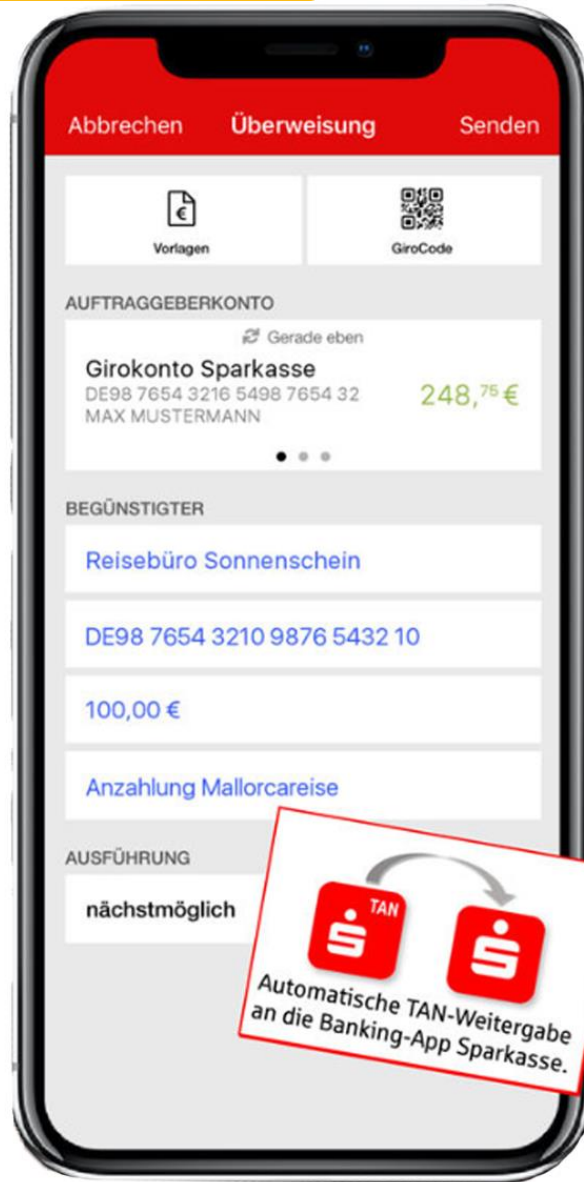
Abbrechen Überweisung Senden

Vorlagen

GiroCode

AUFTRAGGEBERKONTO

Gerade eben

Girokonto Sparkasse
DE98 7654 3216 5498 7654 32
MAX MUSTERMANN

248,$^{75}$ €

BEGÜNSTIGTER

Reisebüro Sonnenschein

DE98 7654 3210 9876 5432 10

100,00 €

Anzahlung Mallorcareise

AUSFÜHRUNG

nächstmöglich

TAN

Automatische TAN-Weitergabe an die Banking-App Sparkasse.